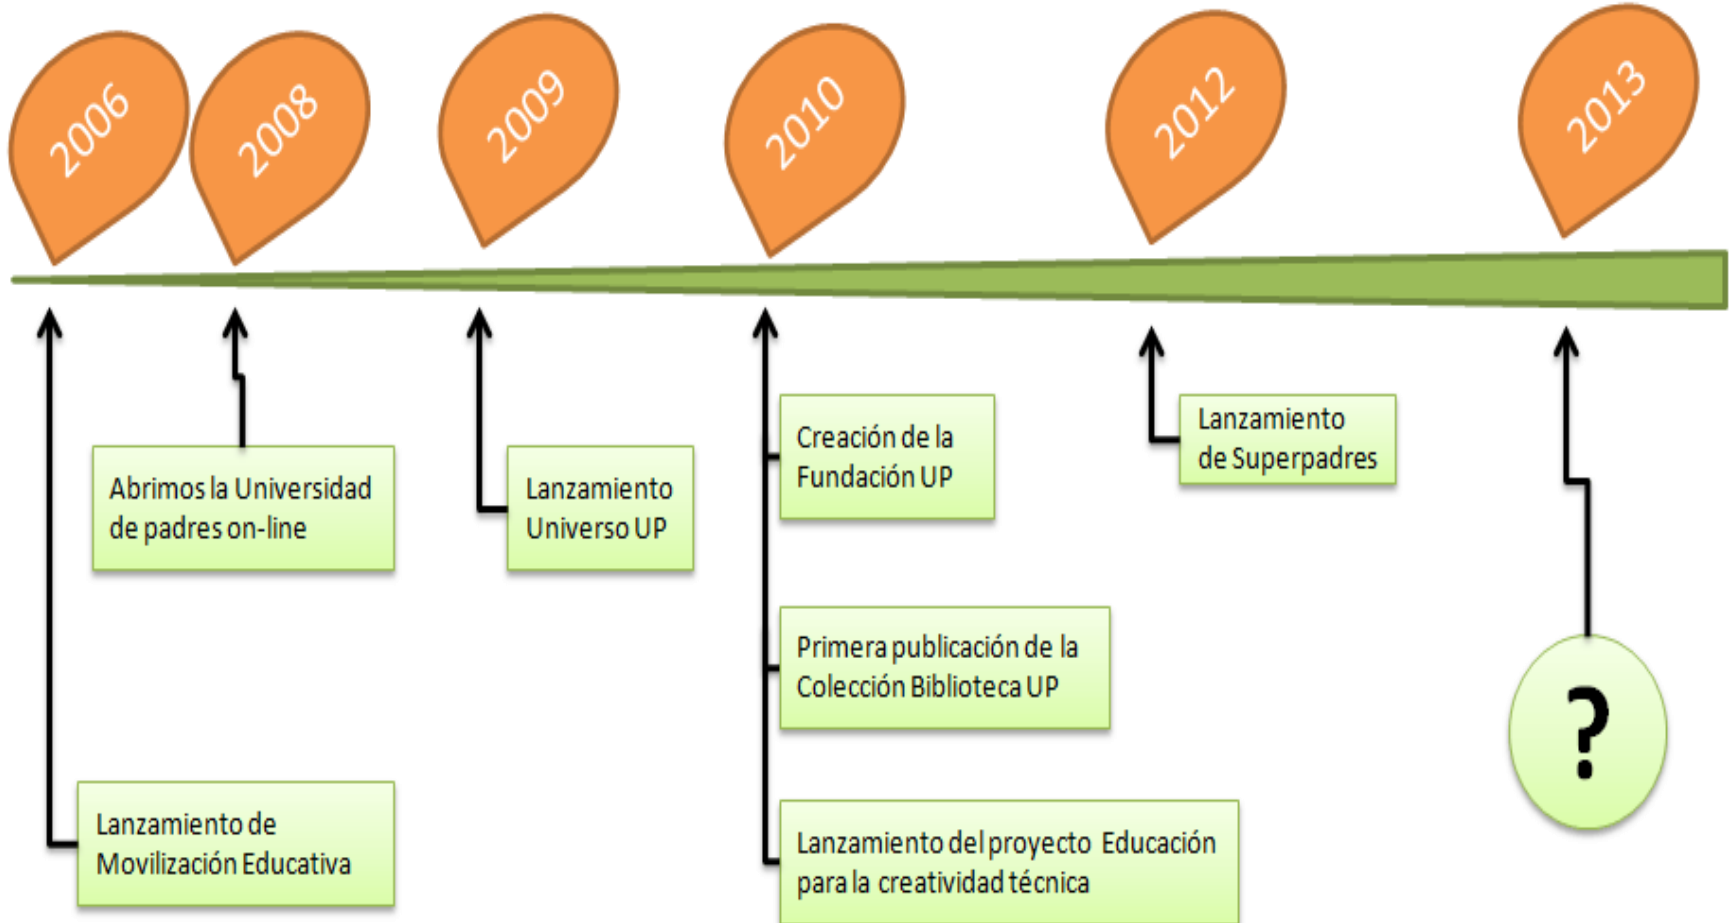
2006

2008

2009

2010

2012

2013

Abrimos la Universidad de padres on-line

Lanzamiento Universo UP

Creación de la Fundación UP

Lanzamiento de Superpadres

Primera publicación de la Colección Biblioteca UP

?

Lanzamiento de Movilización Educativa

Lanzamiento del proyecto Educación para la creatividad técnica